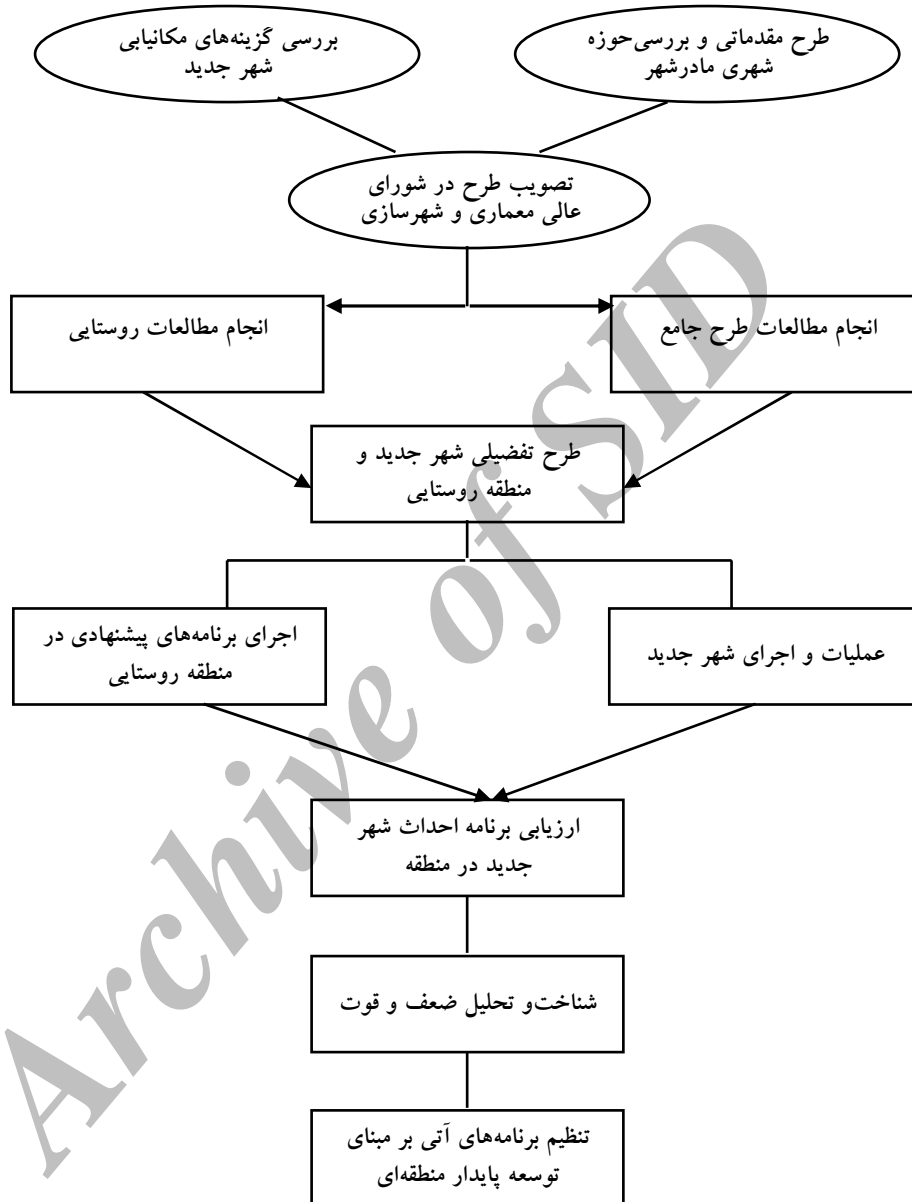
طرح مقدماتی و بررسی‌حوزه شهری مادرشهر

بررسی گزینه‌های مکانیابی شهر جدید

تصویب طرح در شورای عالی معماری و شهرسازی

انجام مطالعات طرح جامع

انجام مطالعات روستایی

طرح تفضیلی شهر جدید و منطقه روستایی

عملیات و اجرای شهر جدید

اجرای برنامه‌های پیشنهادی در منطقه روستایی

ارزیابی برنامه احداث شهر جدید در منطقه

شناخت‌و تحلیل ضعف و قوت

تنظیم برنامه‌های آتی بر مبنای توسعه پایدار منطقه‌ای

Archive of SID